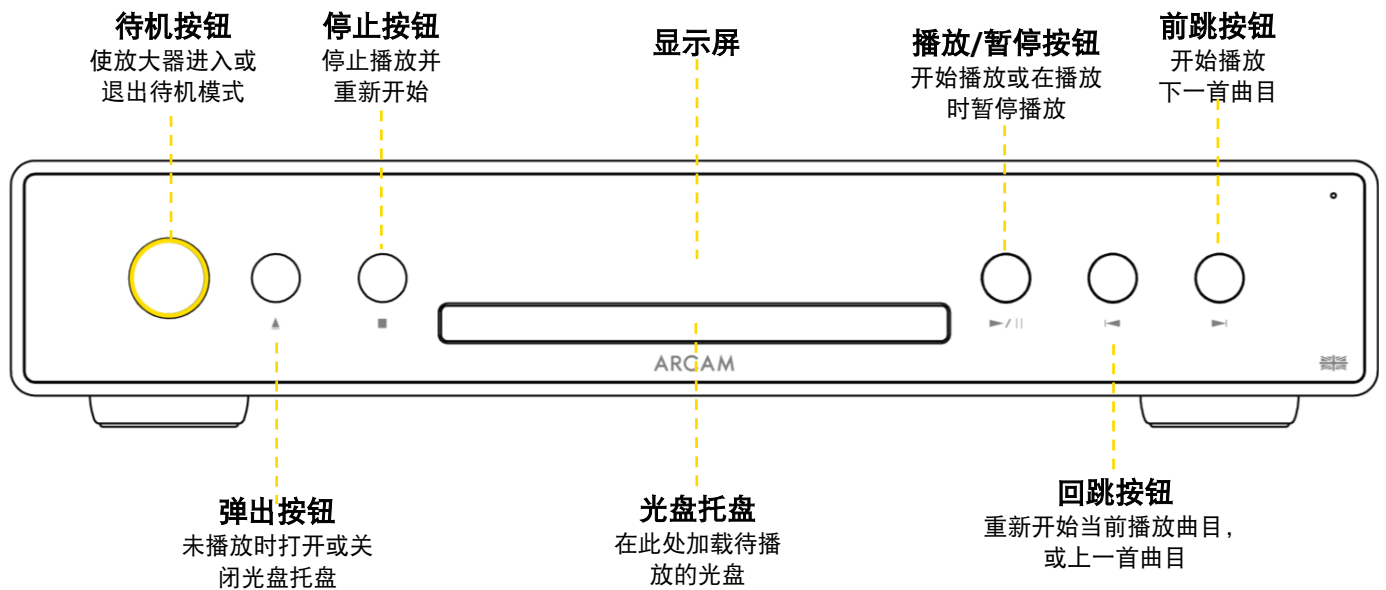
待机按钮
使放大器进入或退出待机模式

停止按钮
停止播放并重新开始

显示屏

播放/暂停按钮
开始播放或在播放时暂停播放

前跳按钮
开始播放下一首曲目

ARCAM

弹出按钮
未播放时打开或关闭光盘托盘

光盘托盘
在此处加载待播放的光盘

回跳按钮
重新开始当前播放曲目，或上一首曲目